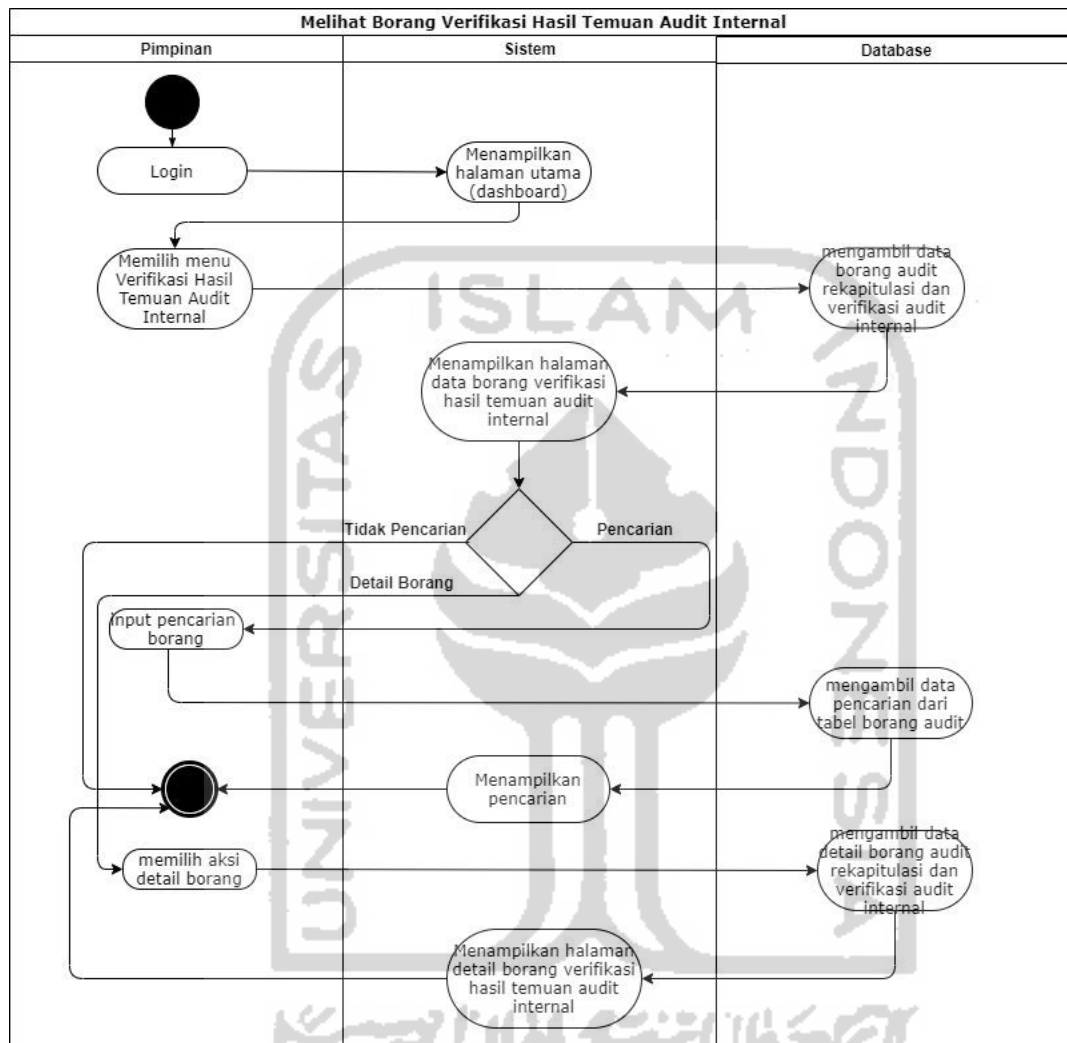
Melihat Borang Verifikasi Hasil Temuan Audit Internal

Pimpinan

Sistem

Database

Login

Menampilkan halaman utama (dashboard)

Memilih menu Verifikasi Hasil Temuan Audit Internal

mengambil data borang audit rekapitulasi dan verifikasi audit internal

ISLAM

Menampilkan halaman data borang verifikasi hasil temuan audit internal

Tidak Pencarian

Pencarian

Detail Borang

Input pencarian borang

mengambil data pencarian dari tabel borang audit

Menampilkan pencarian

memilih aksi detail borang

mengambil data detail borang audit rekapitulasi dan verifikasi audit internal

Menampilkan halaman detail borang verifikasi hasil temuan audit internal

UNIVERSITAS

INDONESIA